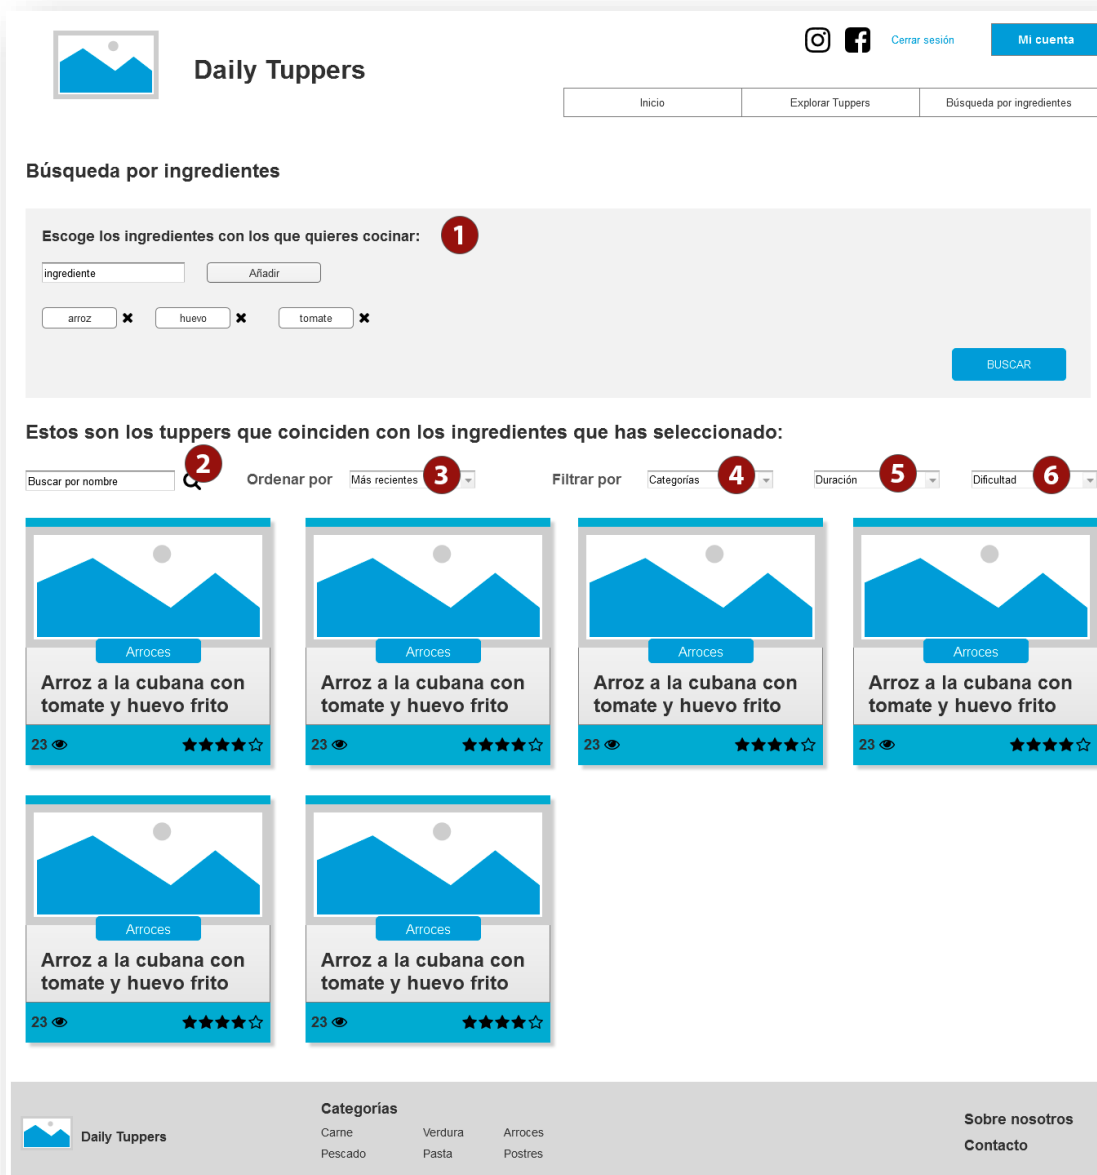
Daily Tuppers

Cerrar sesión

Mi cuenta

| Inicio | Explorar Tuppers | Búsqueda por ingredientes |
|---|---|---|

Búsqueda por ingredientes

Escoge los ingredientes con los que quieres cocinar: 1

ingrediente Añadir

arroz ✖ huevo ✖ tomate ✖

BUSCAR

Estos son los tuppers que coinciden con los ingredientes que has seleccionado:

Buscar por nombre 2 Ordenar por Más recientes 3 Filtrar por Categorías 4 Duración 5 Dificultad 6

Arroces
Arroz a la cubana con tomate y huevo frito
23

Arroces
Arroz a la cubana con tomate y huevo frito
23

Arroces
Arroz a la cubana con tomate y huevo frito
23

Arroces
Arroz a la cubana con tomate y huevo frito
23

Arroces
Arroz a la cubana con tomate y huevo frito
23

Arroces
Arroz a la cubana con tomate y huevo frito
23

Daily Tuppers

Categorías
Carne Verdura Arroces
Pescado Pasta Postres

Sobre nosotros
Contacto